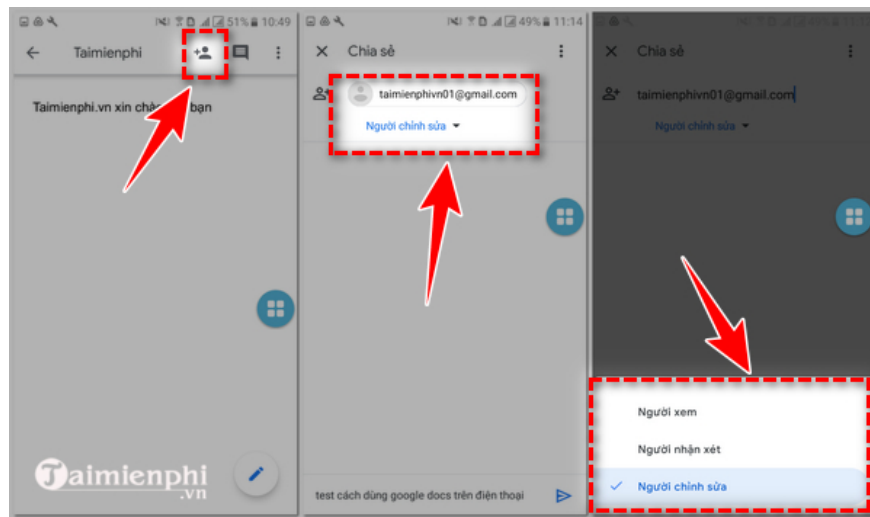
51% 10:49

Taimienphi

Taimienphi.vn xin chà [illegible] bạn

Taimienphi.vn

49% 11:14

Chia sẻ

taimienphivn01@gmail.com

Người chỉnh sửa

test cách dùng google docs trên điện thoại

Chia sẻ

taimienphivn01@gmail.com

Người chỉnh sửa

Người xem

Người nhận xét

Người chỉnh sửa